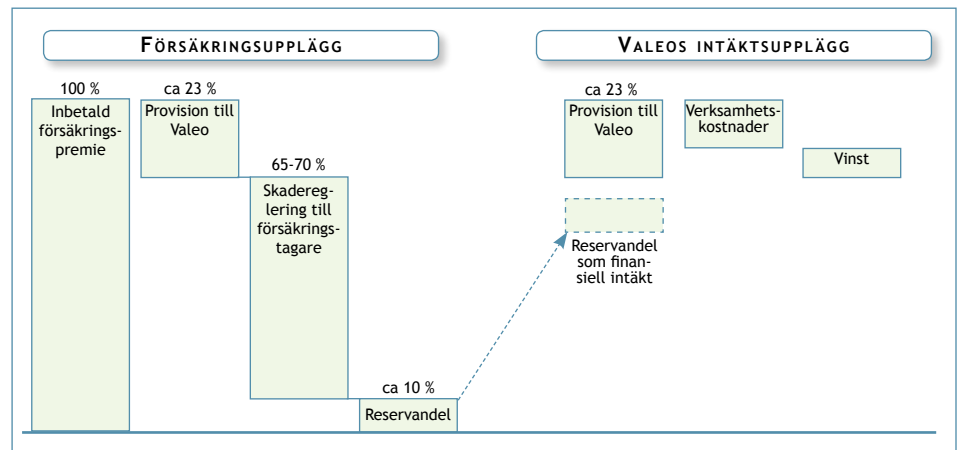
Försäkringsupplägg

Valeos intäktsupplägg

100 %
Inbetald försäkringspremie

ca 23 %
Provision till Valeo

65-70 %
Skadereglering till försäkringstagare

ca 10 %
Reservandel

ca 23 %
Provision till Valeo

Verksamhetskostnader

Vinst

Reservandel som finansiell intäkt